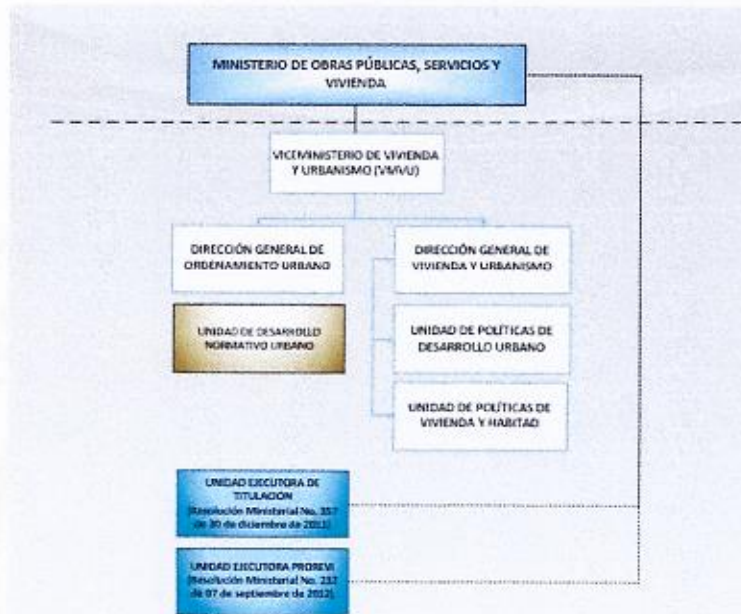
MINISTERIO DE OBRAS PÚBLICAS, SERVICIOS Y VIVIENDA

VICEMINISTERIO DE VIVIENDA Y URBANISMO (VMVU)

DIRECCIÓN GENERAL DE ORDENAMIENTO URBANO

DIRECCIÓN GENERAL DE VIVIENDA Y URBANISMO

UNIDAD DE DESARROLLO NORMATIVO URBANO

UNIDAD DE POLÍTICAS DE DESARROLLO URBANO

UNIDAD DE POLÍTICAS DE VIVIENDA Y HABITAD

UNIDAD EJECUTORA DE TITULACION (Resolución Ministerial No. 357 de 30 de diciembre de 2011)

UNIDAD EJECUTORA PROREVI (Resolución Ministerial No. 232 de 07 de septiembre de 2012)